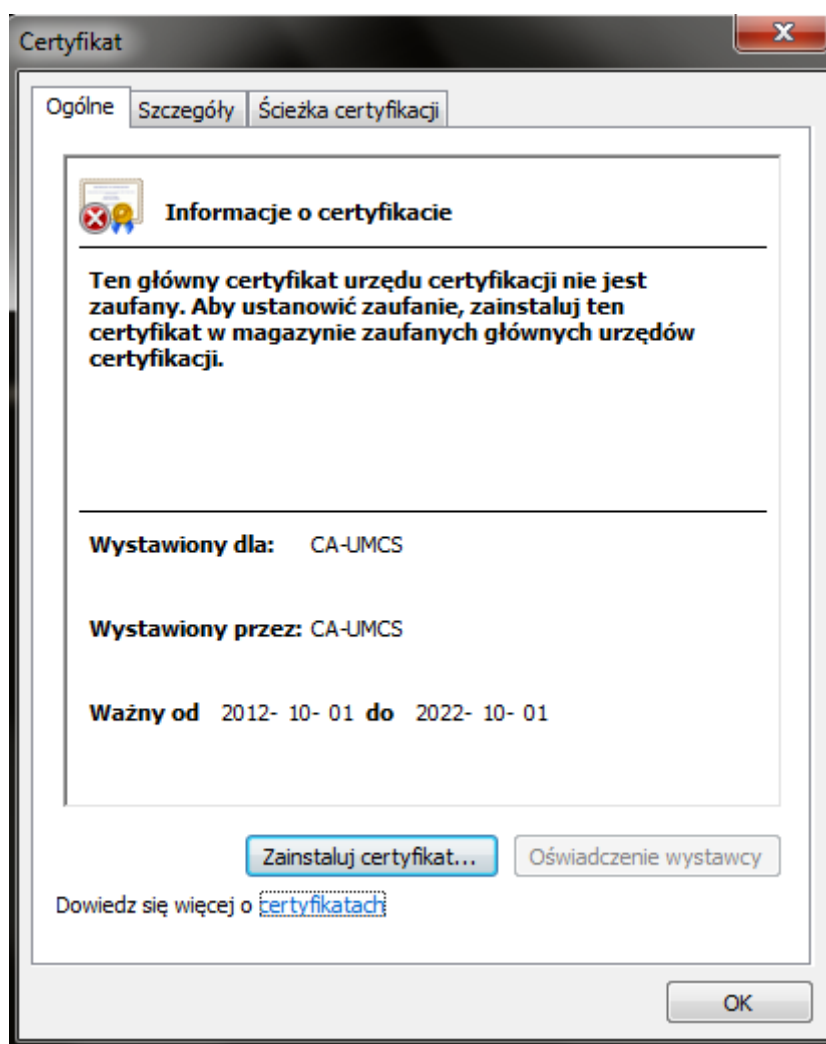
Certyfikat

Ogólne | Szczegóły | Ścieżka certyfikacji

Informacje o certyfikacie

Ten główny certyfikat urzędu certyfikacji nie jest zaufany. Aby ustanowić zaufanie, zainstaluj ten certyfikat w magazynie zaufanych głównych urzędów certyfikacji.

Wystawiony dla: CA-UMCS

Wystawiony przez: CA-UMCS

Ważny od 2012- 10- 01 do 2022- 10- 01

Zainstaluj certyfikat...

Oświadczenie wystawcy

Dowiedz się więcej o certyfikatach

OK